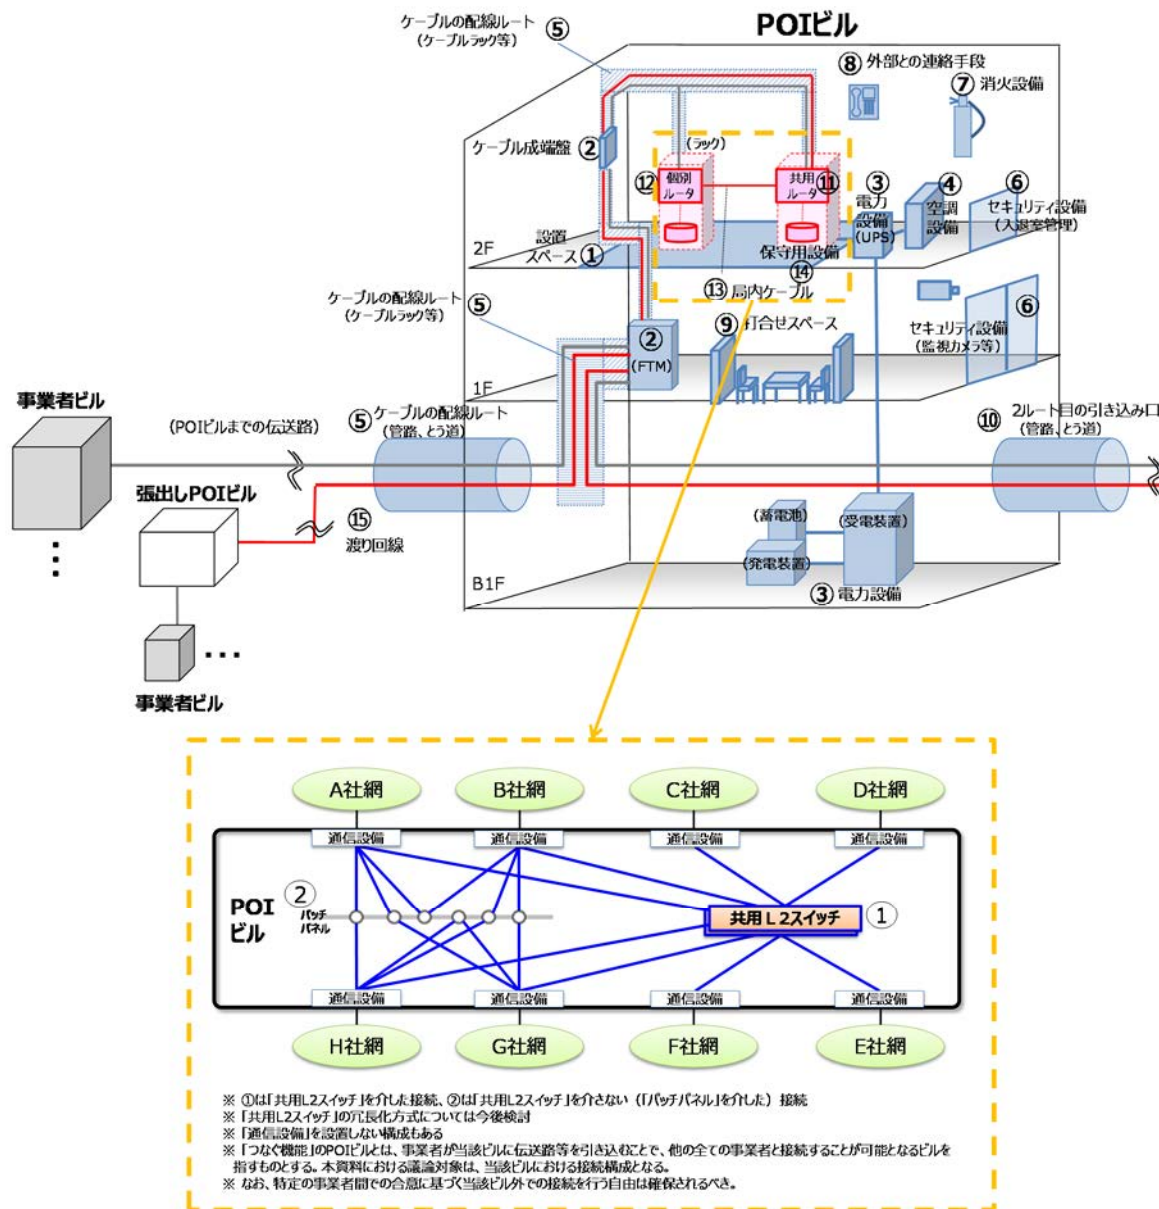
POIビル

ケーブルの配線ルート（ケーブルラック等）⑤
⑧ 外部との連絡手段
⑦ 消火設備
ケーブル成端盤 ②
（ラック）
⑫ 個別ルータ
共用ルータ ⑪
③ 電力設備（UPS）
④ 空調設備
⑥ セキュリティ設備（入退室管理）
2F
設置スペース ①
保守用設備 ⑭
⑬ 局内ケーブル
ケーブルの配線ルート（ケーブルラック等）⑤
② （FTM）
⑨ 打合せスペース
セキュリティ設備（監視カメラ等）⑥
1F
事業者ビル
（POIビルまでの伝送路）
⑤ ケーブルの配線ルート（管路、とう道）
⑩ 2ルート目の引き込み口（管路、とう道）
張出しPOIビル
⑮ 渡り回線
（蓄電池）
（受電装置）
（発電装置）
B1F
③ 電力設備
事業者ビル

A社網
B社網
C社網
D社網
通信設備
通信設備
通信設備
通信設備
POIビル
② パッチパネル
共用Ｌ２スイッチ ①
通信設備
通信設備
通信設備
通信設備
H社網
G社網
F社網
E社網

※ ①は「共用L2スイッチ」を介した接続、②は「共用L2スイッチ」を介さない（「パッチパネル」を介した）接続
※ 「共用L2スイッチ」の冗長化方式については今後検討
※ 「通信設備」を設置しない構成もある
※ 「つなぐ機能」のPOIビルとは、事業者が当該ビルに伝送路等を引き込むことで、他の全ての事業者と接続することが可能となるビルを指すものとする。本資料における議論対象は、当該ビルにおける接続構成となる。
※ なお、特定の事業者間での合意に基づく当該ビル外での接続を行う自由は確保されるべき。